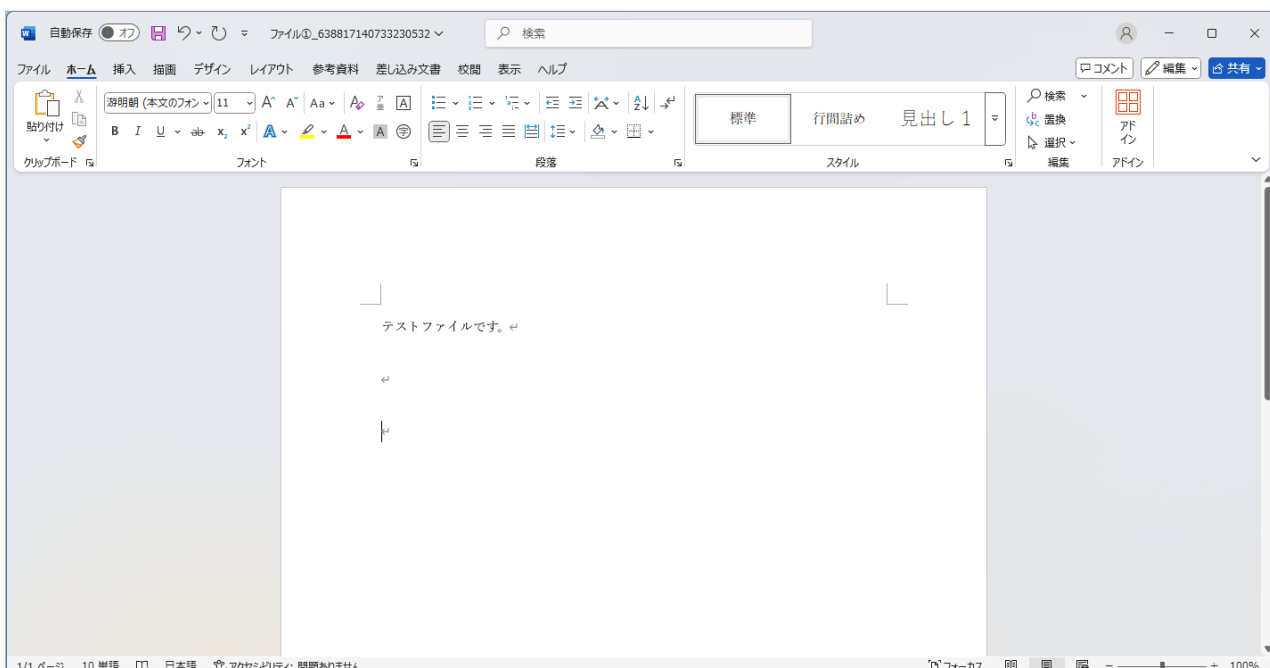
自動保存 オフ ファイル①_638817140733230532 検索

ファイル ホーム 挿入 描画 デザイン レイアウト 参考資料 差し込み文書 校閲 表示 ヘルプ コメント 編集 共有

貼り付け クリップボード 游明朝 (本文のフォン 11 フォント 段落 標準 行間詰め 見出し 1 スタイル 検索 置換 選択 編集 アドイン アドイン

テストファイルです。

1/1 ページ 10 単語 日本語 アクセシビリティ: 問題ありません フォーカス 100%